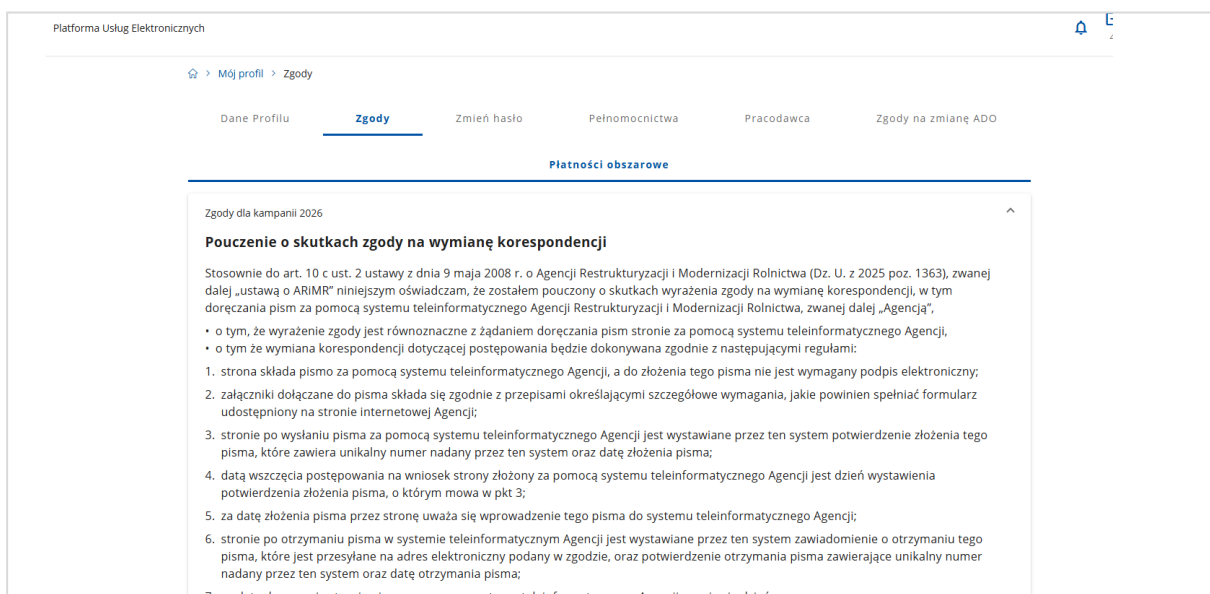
Platforma Usług Elektronicznych

> Mój profil > Zgody

Dane Profilu
Zgody
Zmień hasło
Pełnomocnictwa
Pracodawca
Zgody na zmianę ADO

Płatności obszarowe

Zgody dla kampanii 2026

Pouczenie o skutkach zgody na wymianę korespondencji

Stosownie do art. 10 c ust. 2 ustawy z dnia 9 maja 2008 r. o Agencji Restrukturyzacji i Modernizacji Rolnictwa (Dz. U. z 2025 poz. 1363), zwanej dalej „ustawą o ARiMR" niniejszym oświadczam, że zostałem pouczony o skutkach wyrażenia zgody na wymianę korespondencji, w tym doręczania pism za pomocą systemu teleinformatycznego Agencji Restrukturyzacji i Modernizacji Rolnictwa, zwanej dalej „Agencją",

• o tym, że wyrażenie zgody jest równoznaczne z żądaniem doręczania pism stronie za pomocą systemu teleinformatycznego Agencji,
• o tym że wymiana korespondencji dotyczącej postępowania będzie dokonywana zgodnie z następującymi regułami:

1. strona składa pismo za pomocą systemu teleinformatycznego Agencji, a do złożenia tego pisma nie jest wymagany podpis elektroniczny;
2. załączniki dołączane do pisma składa się zgodnie z przepisami określającymi szczegółowe wymagania, jakie powinien spełniać formularz udostępniony na stronie internetowej Agencji;
3. stronie po wysłaniu pisma za pomocą systemu teleinformatycznego Agencji jest wystawiane przez ten system potwierdzenie złożenia tego pisma, które zawiera unikalny numer nadany przez ten system oraz datę złożenia pisma;
4. datą wszczęcia postępowania na wniosek strony złożony za pomocą systemu teleinformatycznego Agencji jest dzień wystawienia potwierdzenia złożenia pisma, o którym mowa w pkt 3;
5. za datę złożenia pisma przez stronę uważa się wprowadzenie tego pisma do systemu teleinformatycznego Agencji;
6. stronie po otrzymaniu pisma w systemie teleinformatycznym Agencji jest wystawiane przez ten system zawiadomienie o otrzymaniu tego pisma, które jest przesyłane na adres elektroniczny podany w zgodzie, oraz potwierdzenie otrzymania pisma zawierające unikalny numer nadany przez ten system oraz datę otrzymania pisma;
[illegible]